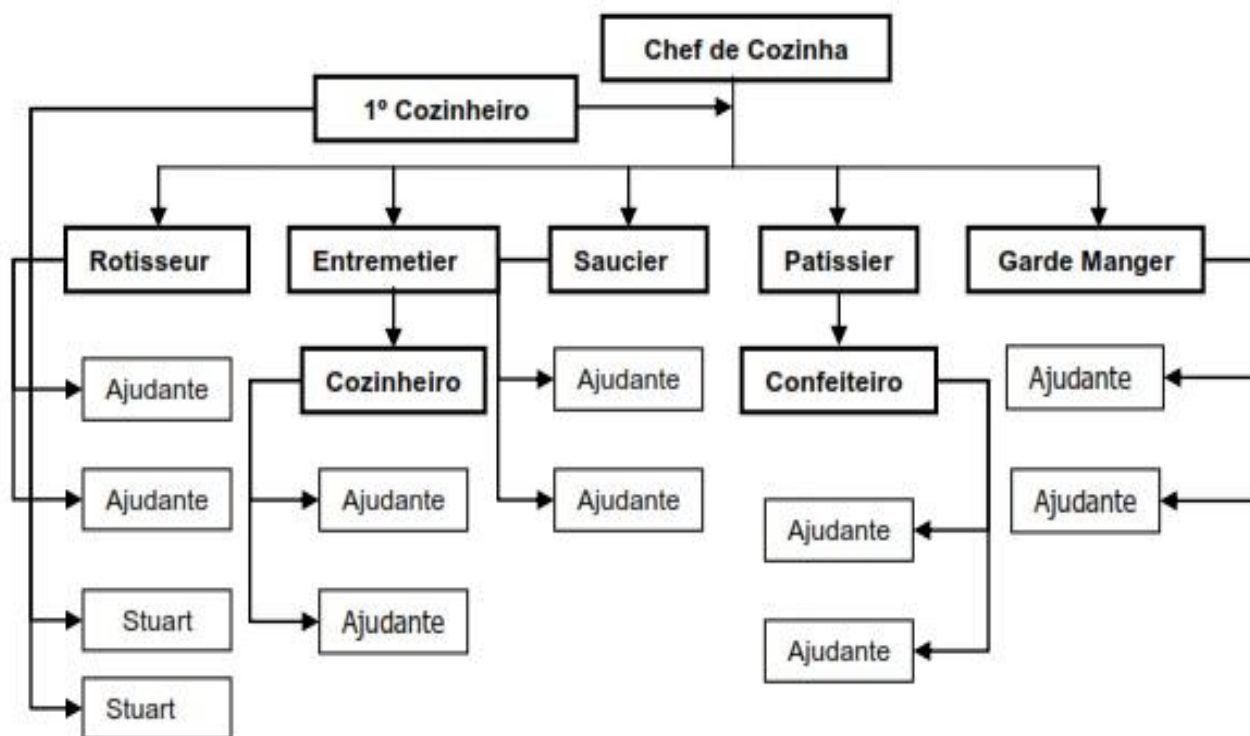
Chef de Cozinha

1º Cozinheiro

Rotisseur

Entremetier

Saucier

Patissier

Garde Manger

Ajudante

Ajudante

Stuart

Stuart

Cozinheiro

Ajudante

Ajudante

Ajudante

Ajudante

Confeiteiro

Ajudante

Ajudante

Ajudante

Ajudante